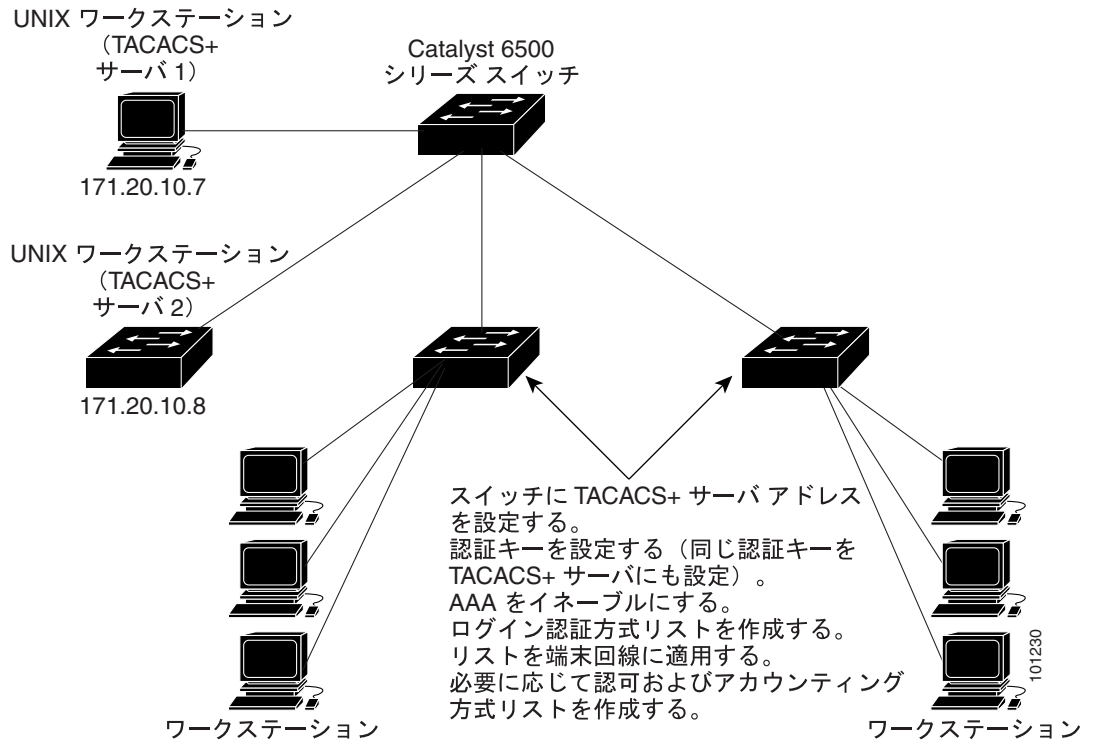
UNIX ワークステーション
(TACACS+
サーバ 1)

171.20.10.7

Catalyst 6500
シリーズ スイッチ

UNIX ワークステーション
(TACACS+
サーバ 2)

171.20.10.8

スイッチに TACACS+ サーバ アドレスを設定する。
認証キーを設定する（同じ認証キーを TACACS+ サーバにも設定）。
AAA をイネーブルにする。
ログイン認証方式リストを作成する。
リストを端末回線に適用する。
必要に応じて認可およびアカウンティング方式リストを作成する。

ワークステーション

ワークステーション

101230